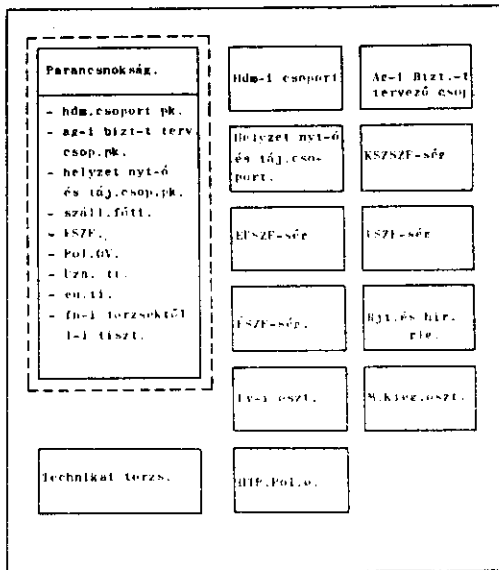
Parancsnokság.

- hdm.csoport pk.
- ag-i bizt-t terv. csop.pk.
- helyzet nyt-ó és táj.csop.pk.
- száll.főtt.
- KSZF.
- Pol.OV.
- Uzn. tt.
- ell.ti.
- fn-i törzsektől 1-1 tiszt.

Hdm-i csoport

Ag-i bizt.-t tervező csop

Helyzet nyt-ó és táj.csoport.

KSZSZF-ség

EFSZF-ség

VSZF-ség

FSZF-ség.

Hjt.és hír. rle.

Fvsz-i oszt.

M.Kieg.oszt.

Technikai törzs.

HTP.Pol.o.